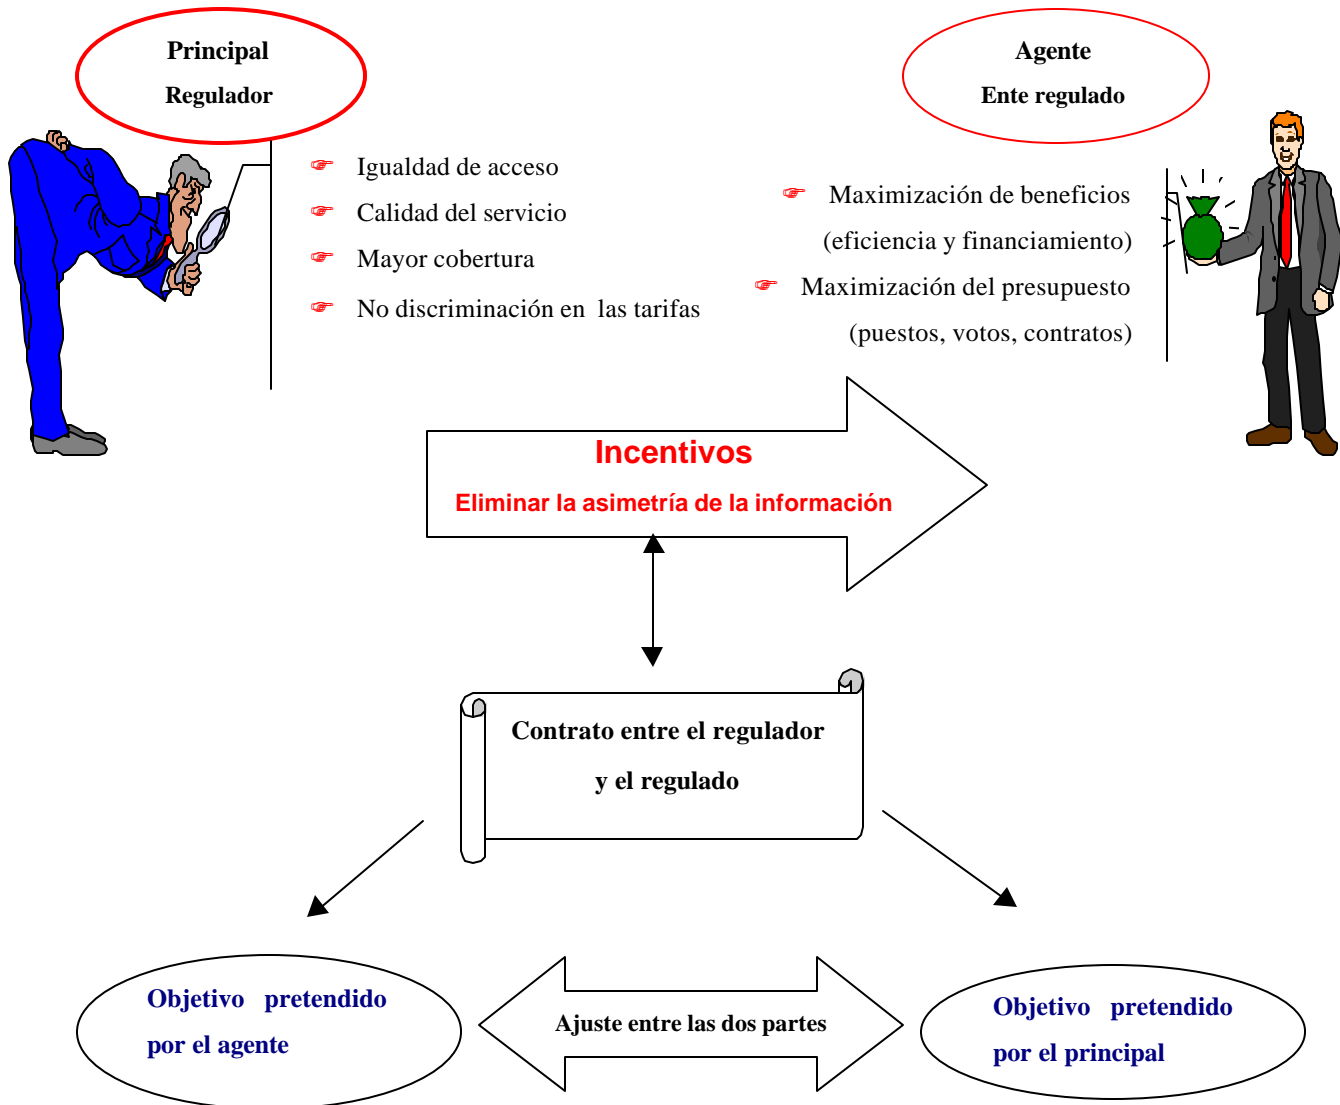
Principal
Regulador

Agente
Ente regulado

Igualdad de acceso
Calidad del servicio
Mayor cobertura
No discriminación en las tarifas

Maximización de beneficios (eficiencia y financiamiento)
Maximización del presupuesto (puestos, votos, contratos)

Incentivos
Eliminar la asimetría de la información

Contrato entre el regulador y el regulado

Objetivo pretendido por el agente

Ajuste entre las dos partes

Objetivo pretendido por el principal